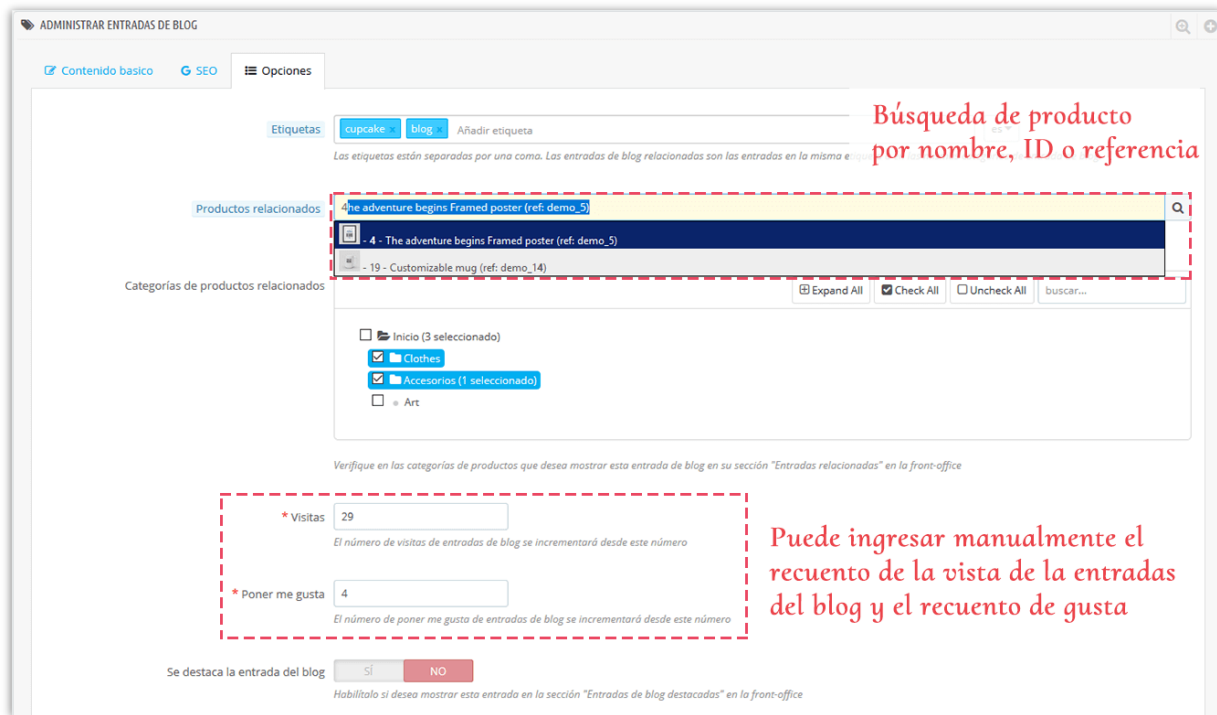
ADMINISTRAR ENTRADAS DE BLOG

Contenido basico  SEO  Opciones

Búsqueda de producto por nombre, ID o referencia

Etiquetas  cupcake × blog × Añadir etiqueta  es

Las etiquetas están separadas por una coma. Las entradas de blog relacionadas son las entradas en la misma e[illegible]

Productos relacionados  4he adventure begins Framed poster (ref: demo_5)

- 4 - The adventure begins Framed poster (ref: demo_5)

- 19 - Customizable mug (ref: demo_14)

Categorías de productos relacionados

Expand All  Check All  Uncheck All  buscar...

Inicio (3 seleccionado)

Clothes

Accesorios (1 seleccionado)

Art

Verifique en las categorías de productos que desea mostrar esta entrada de blog en su sección "Entradas relacionadas" en la front-office

* Visitas  29

El número de visitas de entradas de blog se incrementará desde este número

* Poner me gusta  4

El número de poner me gusta de entradas de blog se incrementará desde este número

Puede ingresar manualmente el recuento de la vista de la entradas del blog y el recuento de gusta

Se destaca la entrada del blog  SÍ  NO

Habilítalo si desea mostrar esta entrada en la sección "Entradas de blog destacados" en la front-office